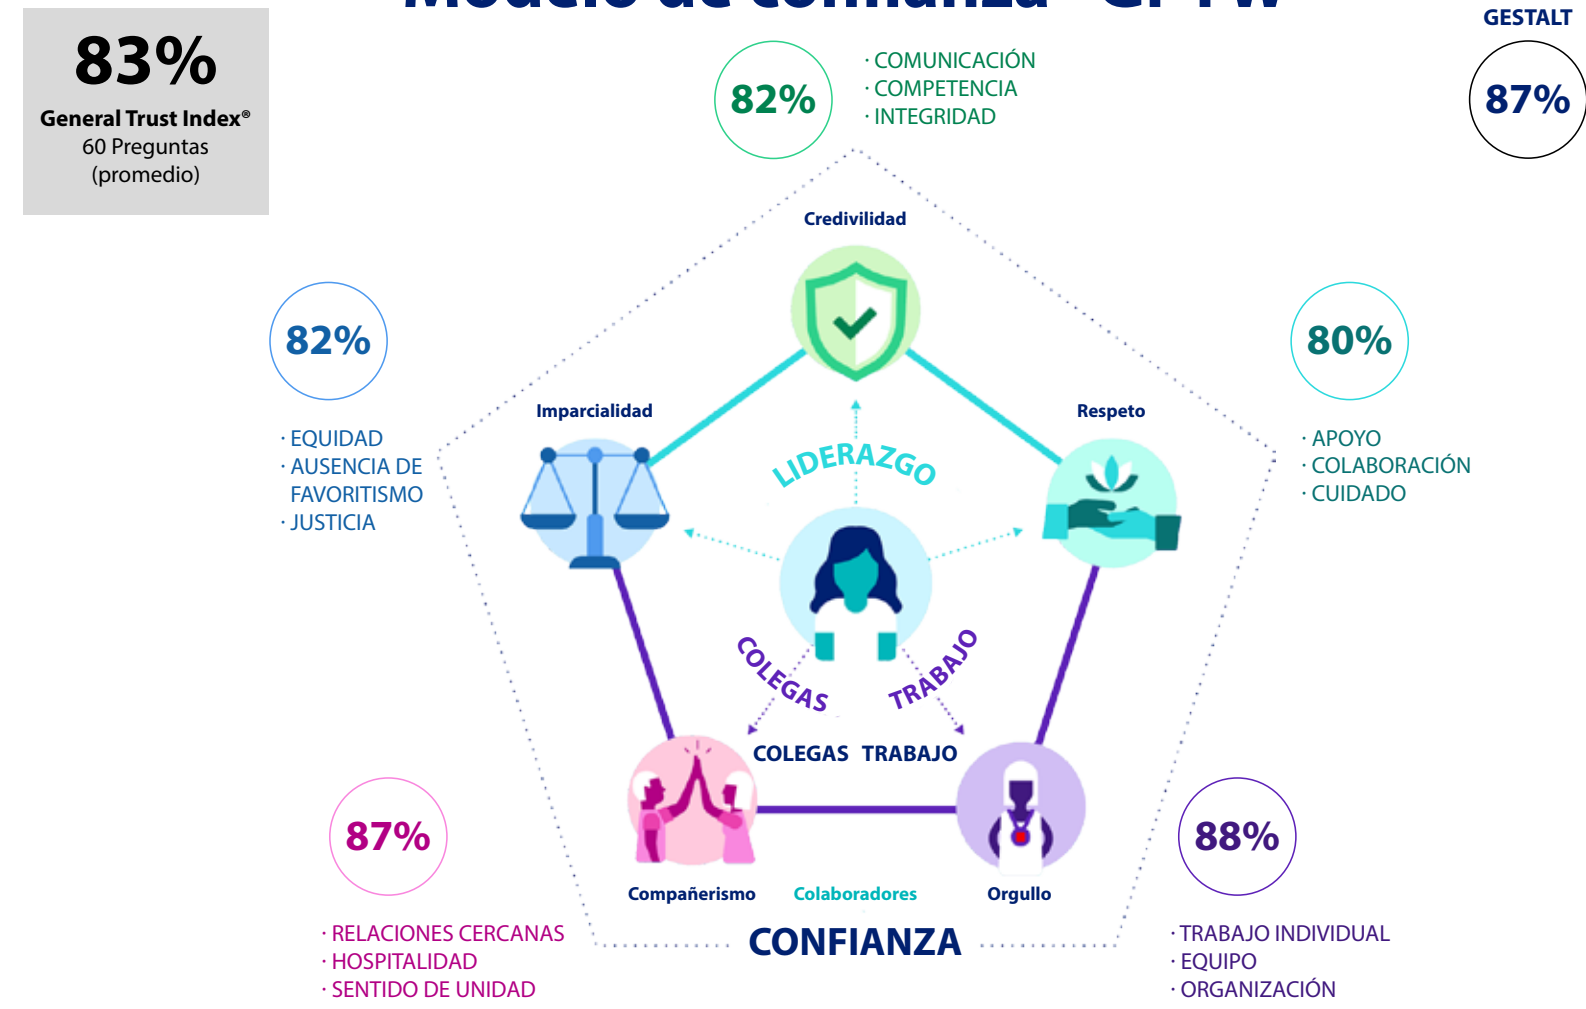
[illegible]

83%
General Trust Index®
60 Preguntas
(promedio)

GESTALT
87%

82%
· COMUNICACIÓN
· COMPETENCIA
· INTEGRIDAD

Credivilidad

82%
· EQUIDAD
· AUSENCIA DE FAVORITISMO
· JUSTICIA

Imparcialidad

80%
· APOYO
· COLABORACIÓN
· CUIDADO

Respeto

LIDERAZGO

COLEGAS
TRABAJO

COLEGAS TRABAJO

87%
· RELACIONES CERCANAS
· HOSPITALIDAD
· SENTIDO DE UNIDAD

Compañerismo

Colaboradores

Orgullo

88%
· TRABAJO INDIVIDUAL
· EQUIPO
· ORGANIZACIÓN

CONFIANZA